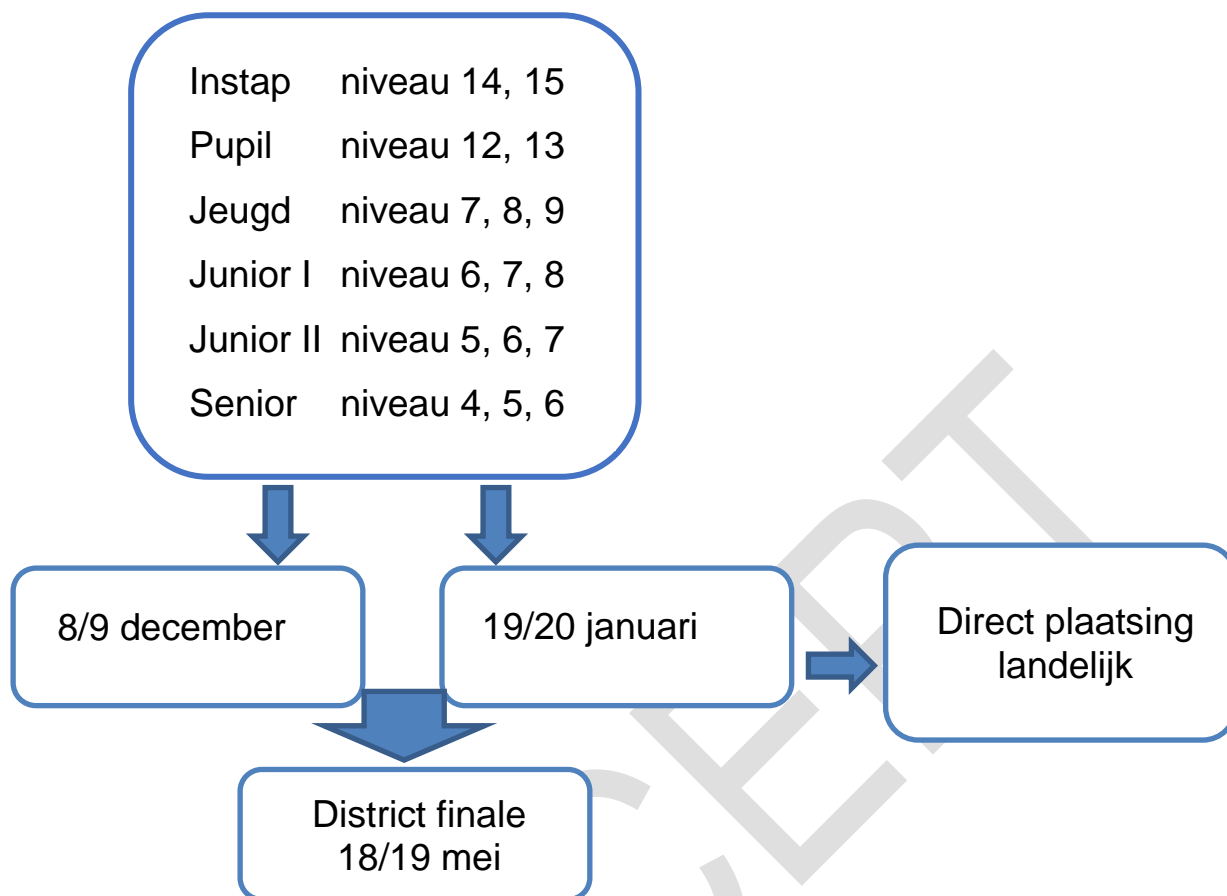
Instap niveau 14, 15
Pupil niveau 12, 13
Jeugd niveau 7, 8, 9
Junior I niveau 6, 7, 8
Junior II niveau 5, 6, 7
Senior niveau 4, 5, 6

8/9 december

19/20 januari

Direct plaatsing landelijk

District finale 18/19 mei

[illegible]